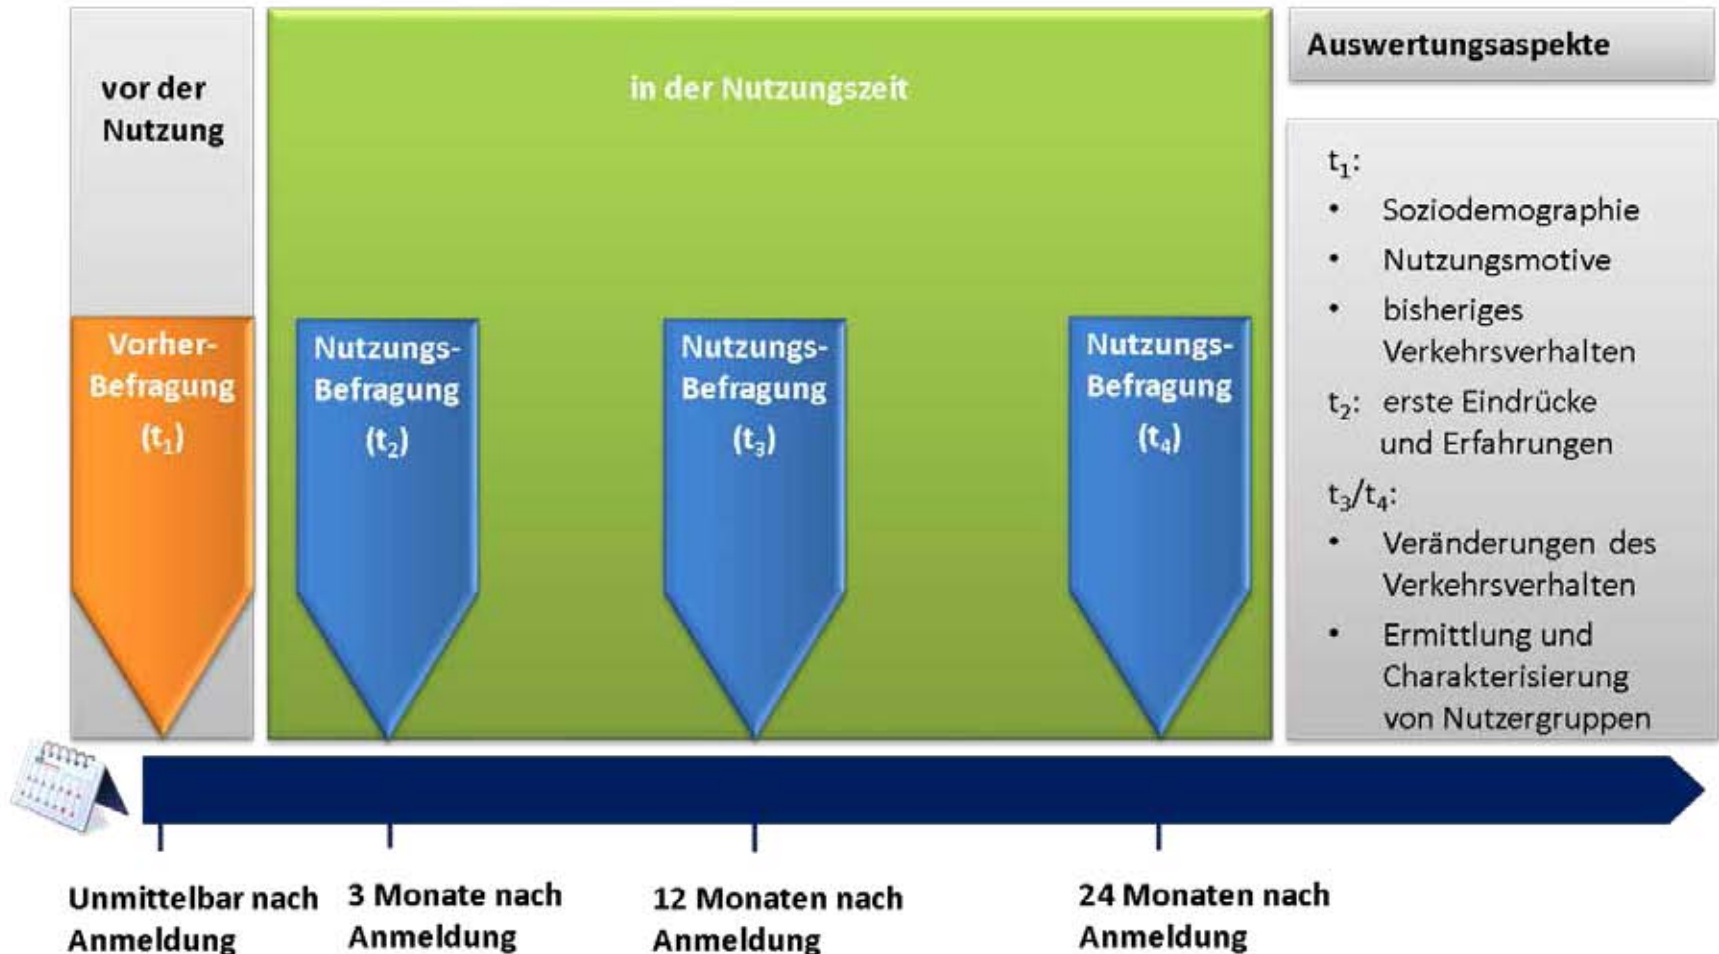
vor der Nutzung

in der Nutzungszeit

Vorher-Befragung ($t_1$)

Nutzungs-Befragung ($t_2$)

Nutzungs-Befragung ($t_3$)

Nutzungs-Befragung ($t_4$)

Auswertungsaspekte

$t_1$:
• Soziodemographie
• Nutzungsmotive
• bisheriges Verkehrsverhalten

$t_2$: erste Eindrücke und Erfahrungen

$t_3/t_4$:
• Veränderungen des Verkehrsverhalten
• Ermittlung und Charakterisierung von Nutzergruppen

Unmittelbar nach Anmeldung

3 Monate nach Anmeldung

12 Monaten nach Anmeldung

24 Monaten nach Anmeldung